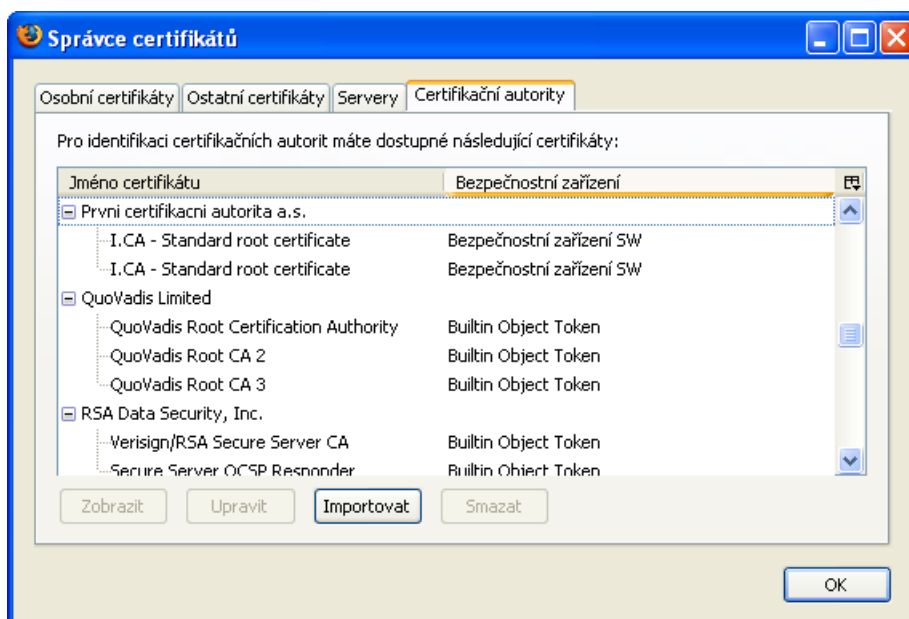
Správce certifikátů

Osobní certifikáty | Ostatní certifikáty | Servery | Certifikační autority

Pro identifikaci certifikačních autorit máte dostupné následující certifikáty:

| Jméno certifikátu | Bezpečnostní zařízení |
|---|---|
| Prvni certifikacni autorita a.s. | |
| I.CA - Standard root certificate | Bezpečnostní zařízení SW |
| I.CA - Standard root certificate | Bezpečnostní zařízení SW |
| QuoVadis Limited | |
| QuoVadis Root Certification Authority | Builtin Object Token |
| QuoVadis Root CA 2 | Builtin Object Token |
| QuoVadis Root CA 3 | Builtin Object Token |
| RSA Data Security, Inc. | |
| Verisign/RSA Secure Server CA | Builtin Object Token |
| Secure Server OCSP Responder | Builtin Object Token |

Zobrazit | Upravit | Importovat | Smazat

OK